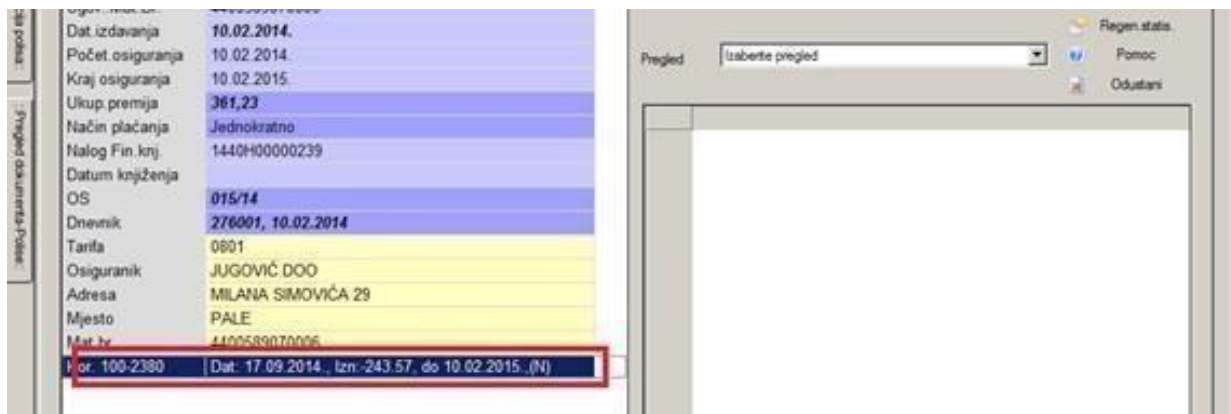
cija police
Pregled dokumenta-Polise

| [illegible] | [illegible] |
|---|---|
| Dat.izdavanja | 10.02.2014. |
| Početak osiguranja | 10.02.2014. |
| Kraj osiguranja | 10.02.2015. |
| Ukup.premija | 361,23 |
| Način plaćanja | Jednokratno |
| Nalog Fin.knj. | 1440H00000239 |
| Datum knjiženja | |
| OS | 015/14 |
| Dnevnik | 276001, 10.02.2014 |
| Tarifa | 0801 |
| Osiguranik | JUGOVIĆ DOO |
| Adresa | MILANA SIMOVIĆA 29 |
| Mjesto | PALE |
| Mat.br. | 4400589070006 |
| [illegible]or. 100-2380 | Dat: 17.09.2014., Izn:-243.57, do 10.02.2015.,(N) |

Pregled
Izaberite pregled
Regen.statis.
Pomoc
Odustani